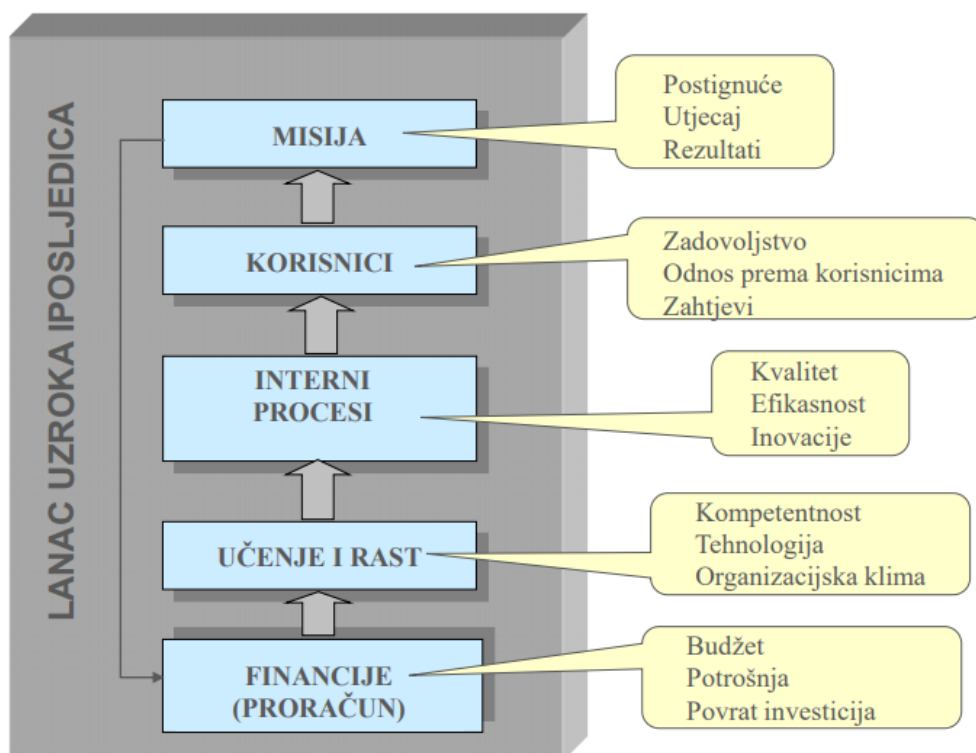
LANAC UZROKA IPOSLJEDICA

MISIJA

Postignuće
Utjecaj
Rezultati

KORISNICI

Zadovoljstvo
Odnos prema korisnicima
Zahtjevi

INTERNI PROCESI

Kvalitet
Efikasnost
Inovacije

UČENJE I RAST

Kompetentnost
Tehnologija
Organizacijska klima

FINANCIJE (PRORAČUN)

Budžet
Potrošnja
Povrat investicija